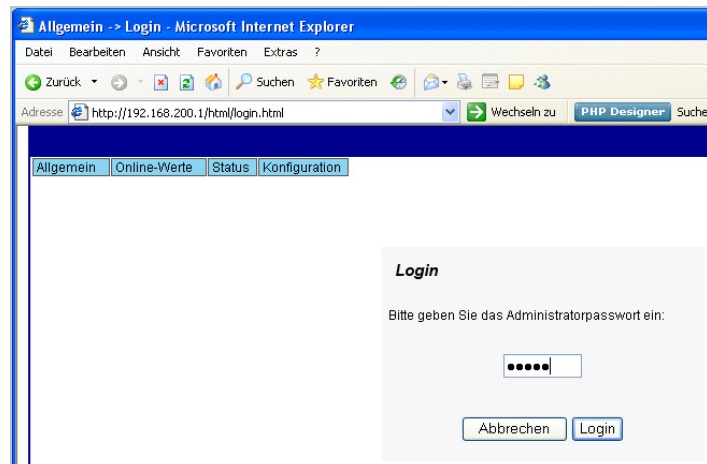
Allgemein -> Login - Microsoft Internet Explorer

Datei Bearbeiten Ansicht Favoriten Extras ?

Zurück Suchen Favoriten

Adresse http://192.168.200.1/html/login.html Wechseln zu PHP Designer Suche

Allgemein Online-Werte Status Konfiguration

Login

Bitte geben Sie das Administratorpasswort ein:

•••••

Abbrechen Login